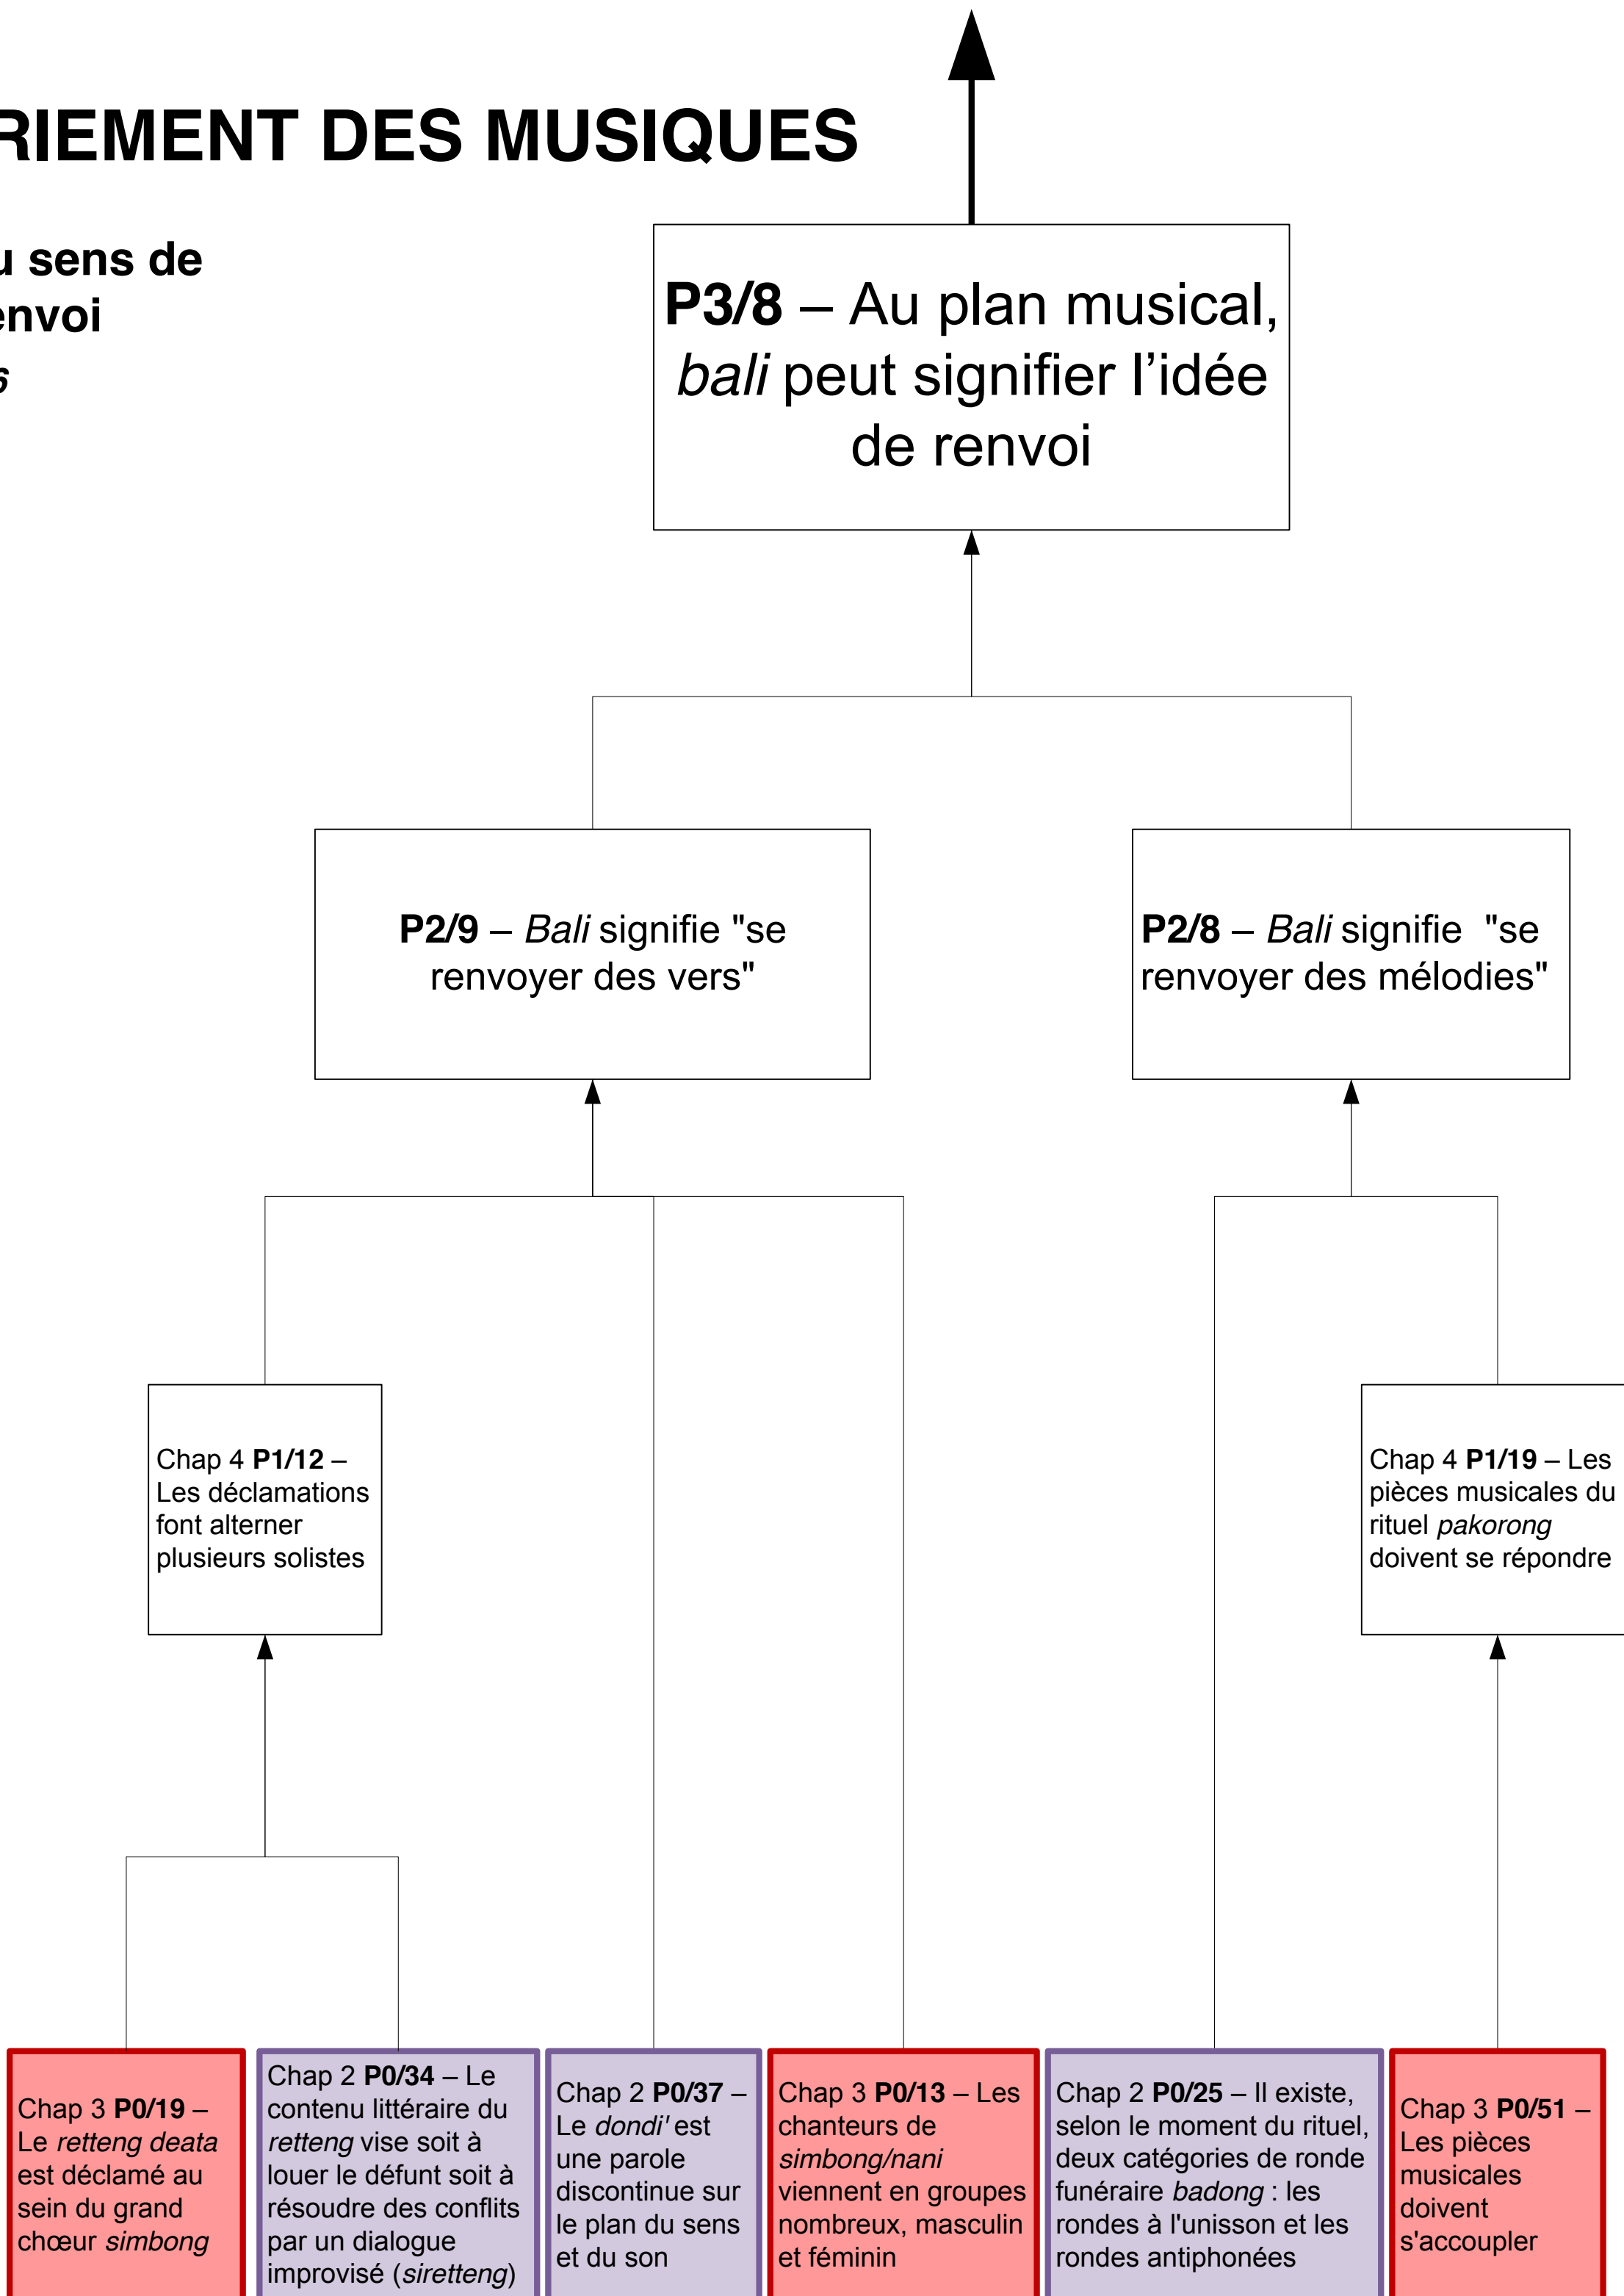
RIEMENT DES MUSIQUES

u sens de
envoi
s

**P3/8** – Au plan musical, *bali* peut signifier l'idée de renvoi

**P2/9** – *Bali* signifie "se renvoyer des vers"

**P2/8** – *Bali* signifie "se renvoyer des mélodies"

Chap 4 **P1/12** – Les déclamations font alterner plusieurs solistes

Chap 4 **P1/19** – Les pièces musicales du rituel *pakorong* doivent se répondre

Chap 3 **P0/19** – Le *retteng deata* est déclamé au sein du grand chœur *simbong*

Chap 2 **P0/34** – Le contenu littéraire du *retteng* vise soit à louer le défunt soit à résoudre des conflits par un dialogue improvisé (*siretteng*)

Chap 2 **P0/37** – Le *dondi'* est une parole discontinue sur le plan du sens et du son

Chap 3 **P0/13** – Les chanteurs de *simbong/nani* viennent en groupes nombreux, masculin et féminin

Chap 2 **P0/25** – Il existe, selon le moment du rituel, deux catégories de ronde funéraire *badong* : les rondes à l'unisson et les rondes antiphonées

Chap 3 **P0/51** – Les pièces musicales doivent s'accoupler